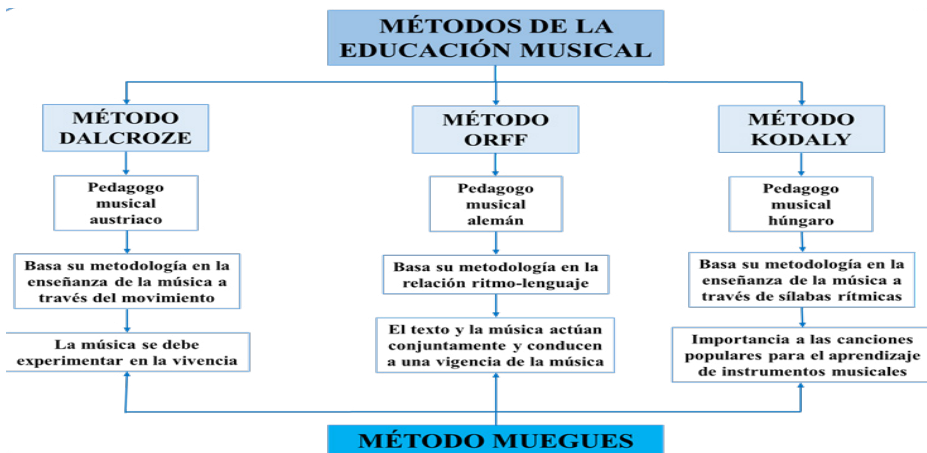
MÉTODOS DE LA EDUCACIÓN MUSICAL

MÉTODO DALCROZE

Pedagogo musical austriaco

Basa su metodología en la enseñanza de la música a través del movimiento

La música se debe experimentar en la vivencia

MÉTODO ORFF

Pedagogo musical alemán

Basa su metodología en la relación ritmo-lenguaje

El texto y la música actúan conjuntamente y conducen a una vigencia de la música

MÉTODO KODALY

Pedagogo musical húngaro

Basa su metodología en la enseñanza de la música a través de sílabas rítmicas

Importancia a las canciones populares para el aprendizaje de instrumentos musicales

MÉTODO MUEGUES